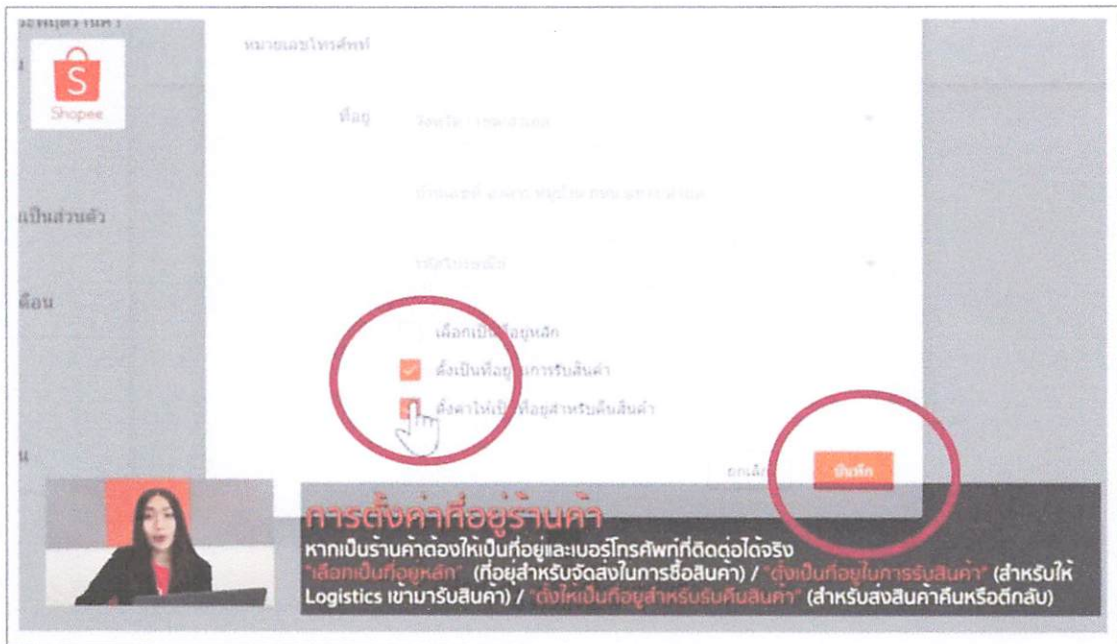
Shopee

หมายเลขโทรศัพท์

ที่อยู่

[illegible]

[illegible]

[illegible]

แป็นส่วนตัว

ตือน

เลือกเป็น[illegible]อยู่หลัก

ตั้งเป็นที่อยู่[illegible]การรับสินค้า

ตั้งค่าให้เป็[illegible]ที่อยู่สำหรับคืนสินค้า

ยกเลิก

บันทึก

การตั้งค่าที่อยู่ร้านค้า

หากเป็นร้านค้าต้องให้เป็นที่อยู่และเบอร์โทรศัพท์ที่ติดต่อได้จริง "เลือกเป็นที่อยู่หลัก" (ที่อยู่สำหรับจัดส่งในการซื้อสินค้า) / "ตั้งเป็นที่อยู่ในการรับสินค้า" (สำหรับให้ Logistics เข้ามารับสินค้า) / "ตั้งให้เป็นที่อยู่สำหรับรับคืนสินค้า" (สำหรับส่งสินค้าคืนหรือตีกลับ)